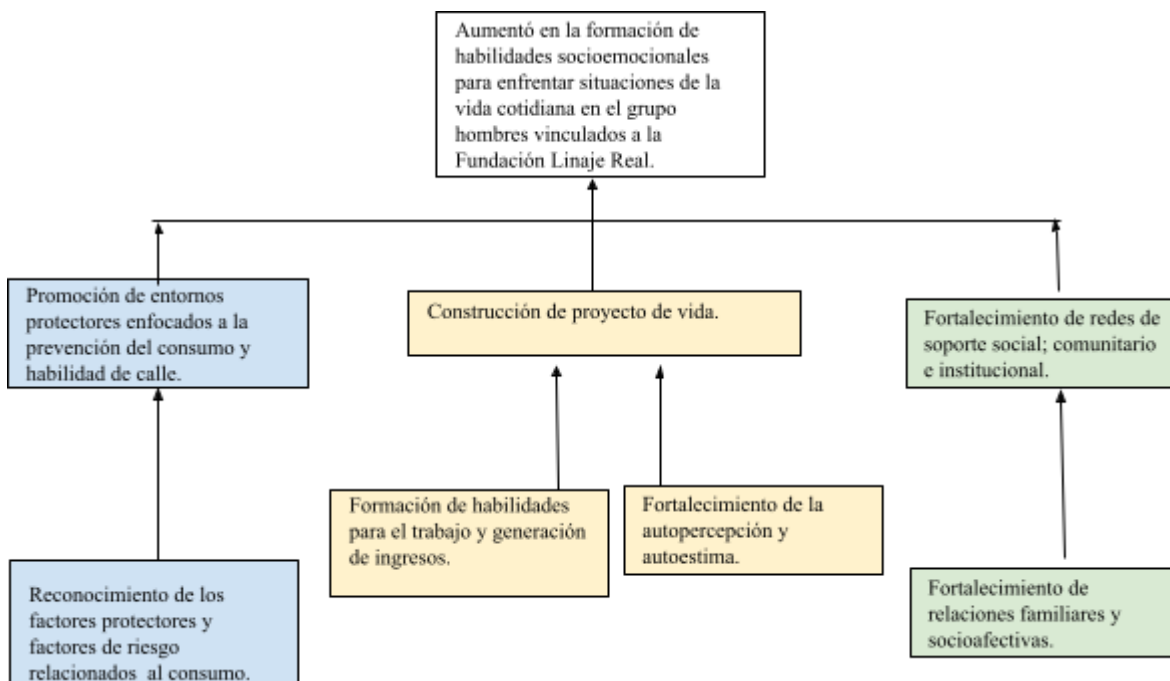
Aumentó en la formación de habilidades socioemocionales para enfrentar situaciones de la vida cotidiana en el grupo hombres vinculados a la Fundación Linaje Real.

Promoción de entornos protectores enfocados a la prevención del consumo y habilidad de calle.

Construcción de proyecto de vida.

Fortalecimiento de redes de soporte social; comunitario e institucional.

Formación de habilidades para el trabajo y generación de ingresos.

Fortalecimiento de la autopercepción y autoestima.

Reconocimiento de los factores protectores y factores de riesgo relacionados al consumo.

Fortalecimiento de relaciones familiares y socioafectivas.